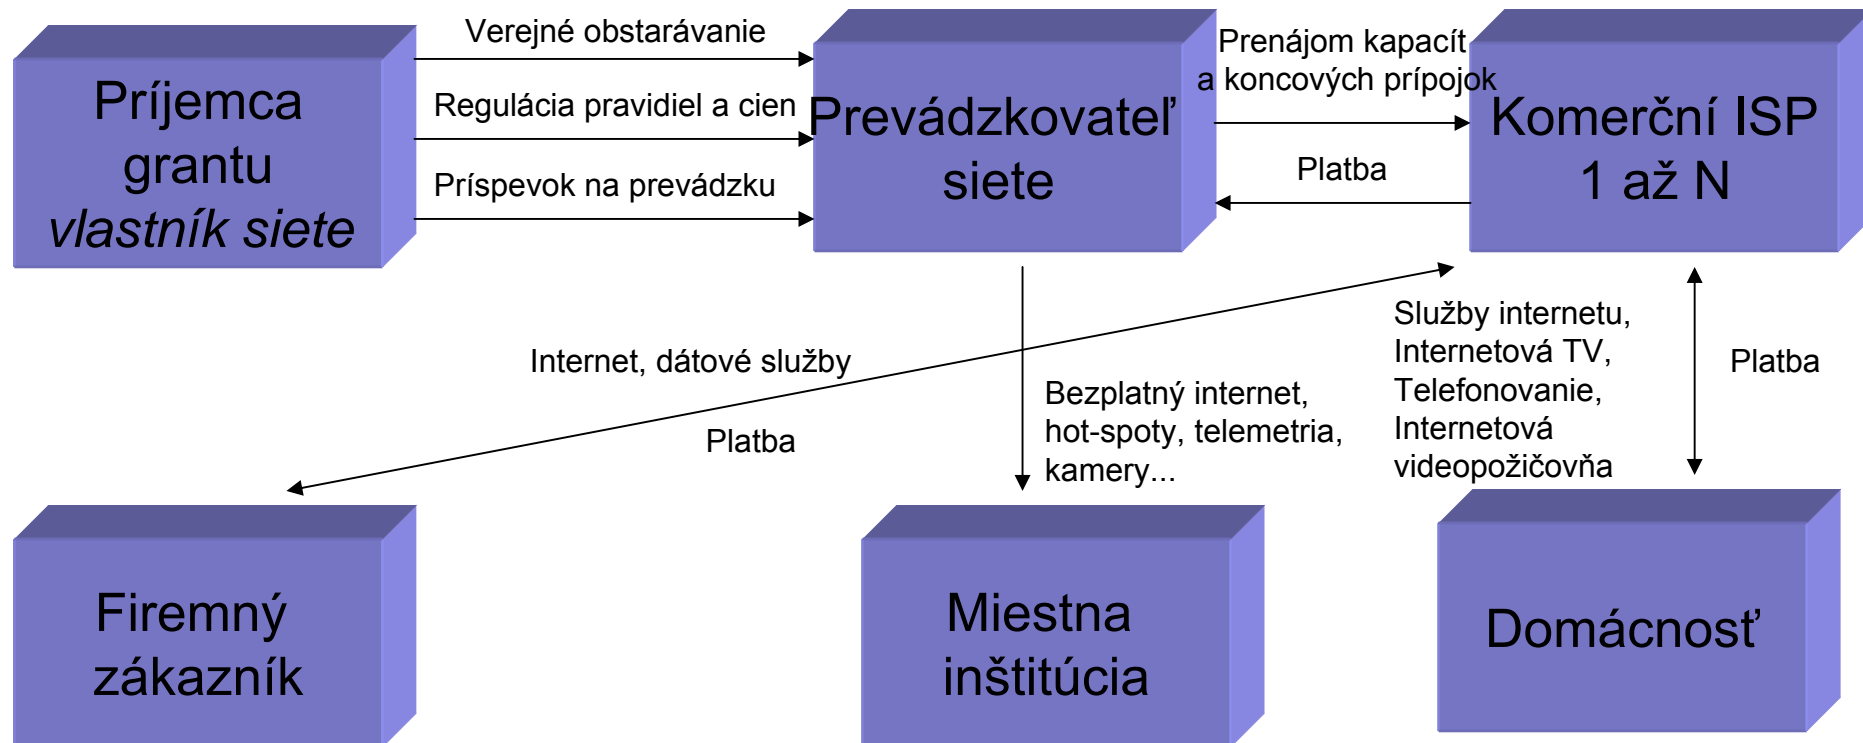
Príjemca grantu
*vlastník siete*

Verejné obstarávanie

Regulácia pravidiel a cien

Príspevok na prevádzku

Prevádzkovateľ siete

Prenájom kapacít a koncových prípojok

Platba

Komerční ISP 1 až N

Internet, dátové služby

Platba

Bezplatný internet, hot-spoty, telemetria, kamery...

Služby internetu, Internetová TV, Telefonovanie, Internetová videopožičovňa

Platba

Firemný zákazník

Miestna inštitúcia

Domácnosť